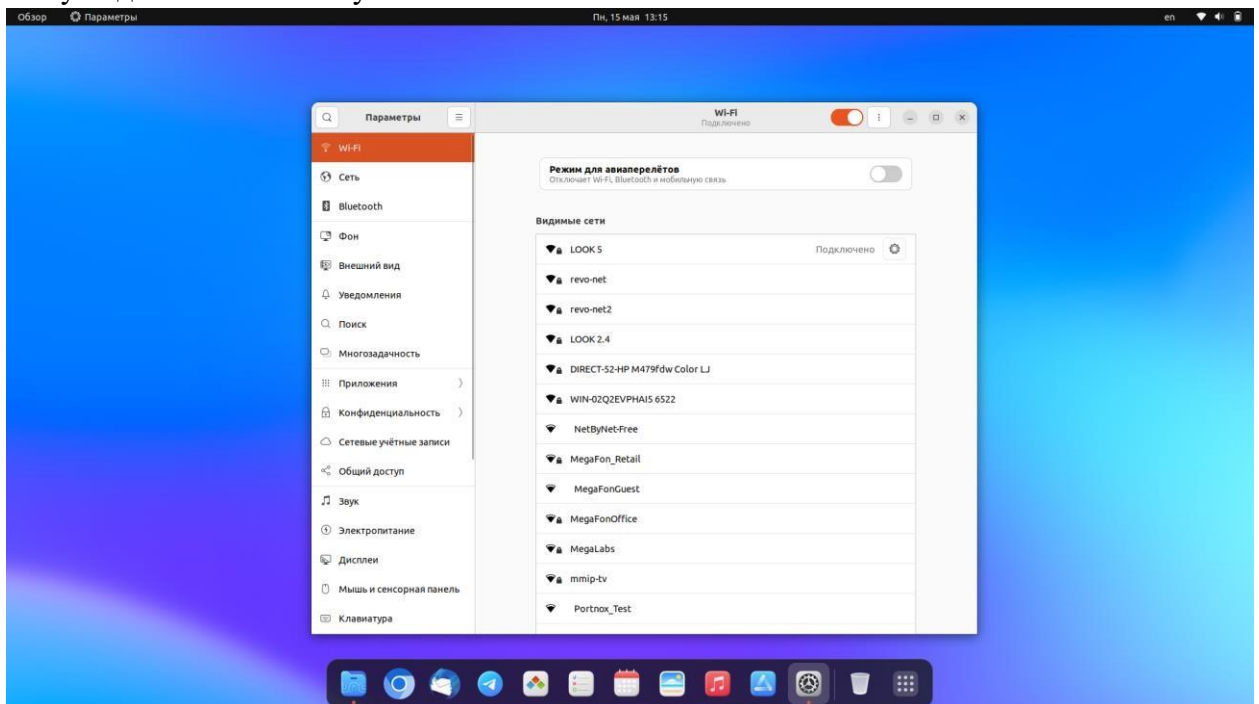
Обзор Параметры Пн, 15 мая 13:15 en

Параметры

Wi-Fi
Подключено

Wi-Fi
Сеть
Bluetooth
Фон
Внешний вид
Уведомления
Поиск
Многозадачность
Приложения
Конфиденциальность
Сетевые учётные записи
Общий доступ
Звук
Электропитание
Дисплеи
Мышь и сенсорная панель
Клавиатура

Режим для авиаперелётов
Отключает Wi-Fi, Bluetooth и мобильную связь

Видимые сети

LOOK 5 Подключено
revo-net
revo-net2
LOOK 2.4
DIRECT-52-HP M479fdw Color LJ
WIN-02Q2EVPHAI5 6522
NetByNet-Free
MegaFon_Retail
MegaFonGuest
MegaFonOffice
MegaLabs
mmip-tv
Portnox_Test